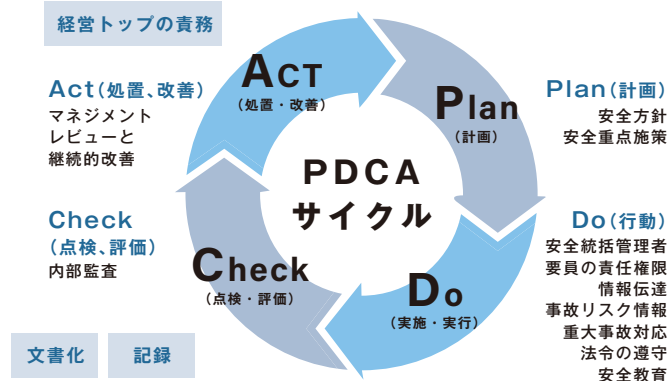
経営トップの責務

Act(処置、改善)
マネジメントレビューと継続的改善

Check
(点検、評価)
内部監査

文書化

記録

ACT
(処置・改善)

Plan
(計画)

PDCA
サイクル

Check
(点検・評価)

Do
(実施・実行)

Plan(計画)
安全方針
安全重点施策

Do(行動)
安全統括管理者
要員の責任権限
情報伝達
事故リスク情報
重大事故対応
法令の遵守
安全教育